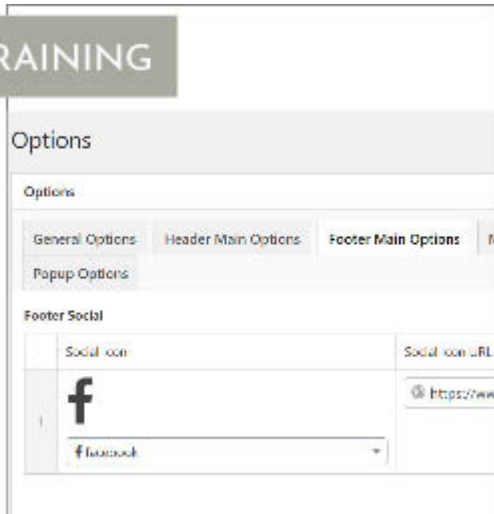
RAINING

Options

Options

General Options | Header Main Options | Footer Main Options | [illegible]

Popup Options

Footer Social

| | Social Icon | Social Icon URL |
|---|---|---|
| 1 | f<br>f facebook | https://ww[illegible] |